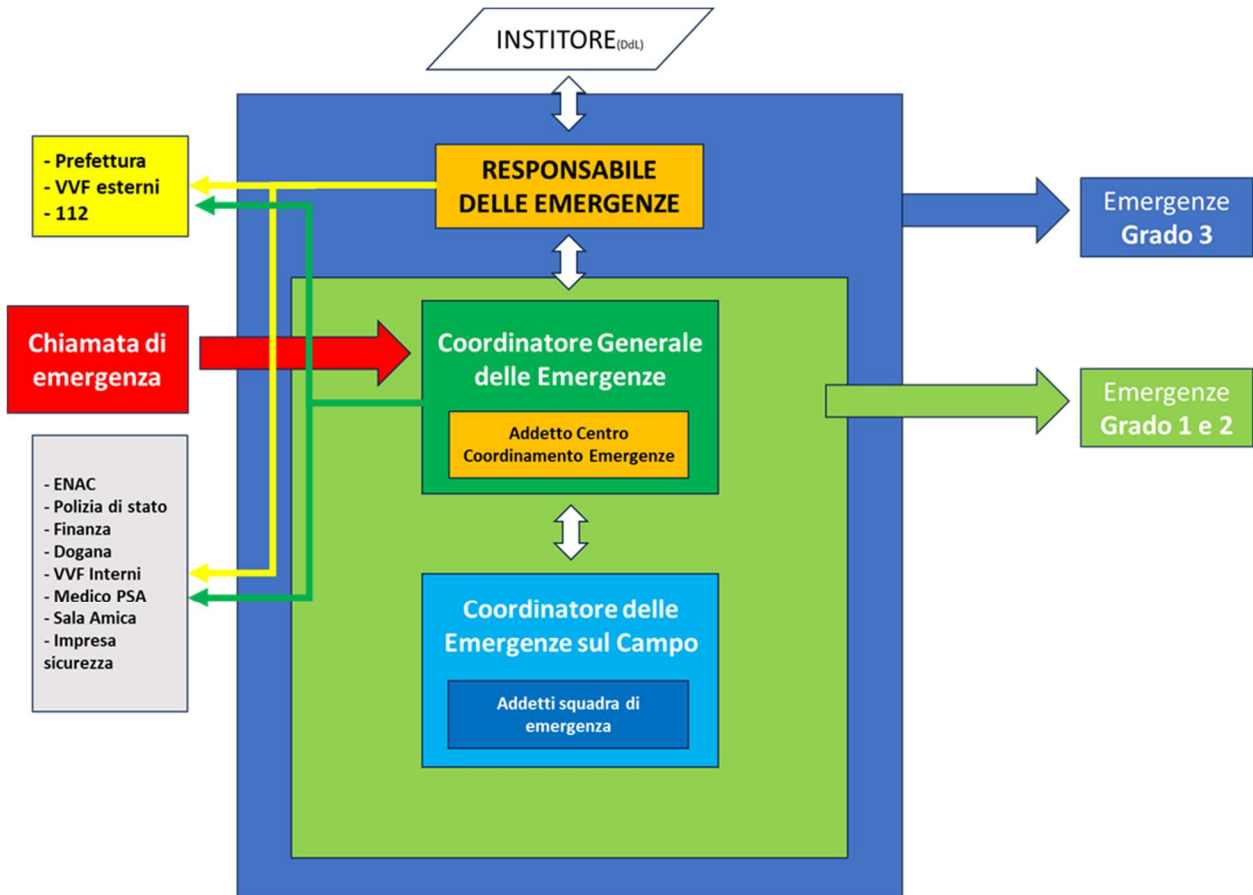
INSTITORE$_{(DdL)}$

- Prefettura
- VVF esterni
- 112

RESPONSABILE DELLE EMERGENZE

Emergenze Grado 3

Chiamata di emergenza

Coordinatore Generale delle Emergenze

Addetto Centro Coordinamento Emergenze

Emergenze Grado 1 e 2

- ENAC
- Polizia di stato
- Finanza
- Dogana
- VVF Interni
- Medico PSA
- Sala Amica
- Impresa sicurezza

Coordinatore delle Emergenze sul Campo

Addetti squadra di emergenza